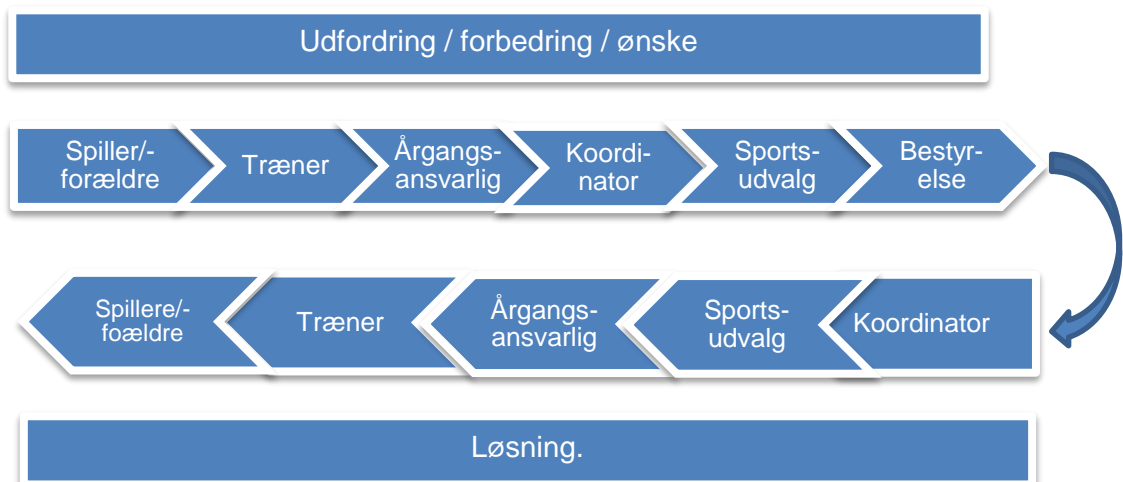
Udfordring / forbedring / ønske

Spiller/-forældre

Træner

Årgangs-ansvarlig

Koordi-nator

Sports-udvalg

Bestyr-else

Spillere/-foældre

Træner

Årgangs-ansvarlig

Sports-udvalg

Koordinator

Løsning.